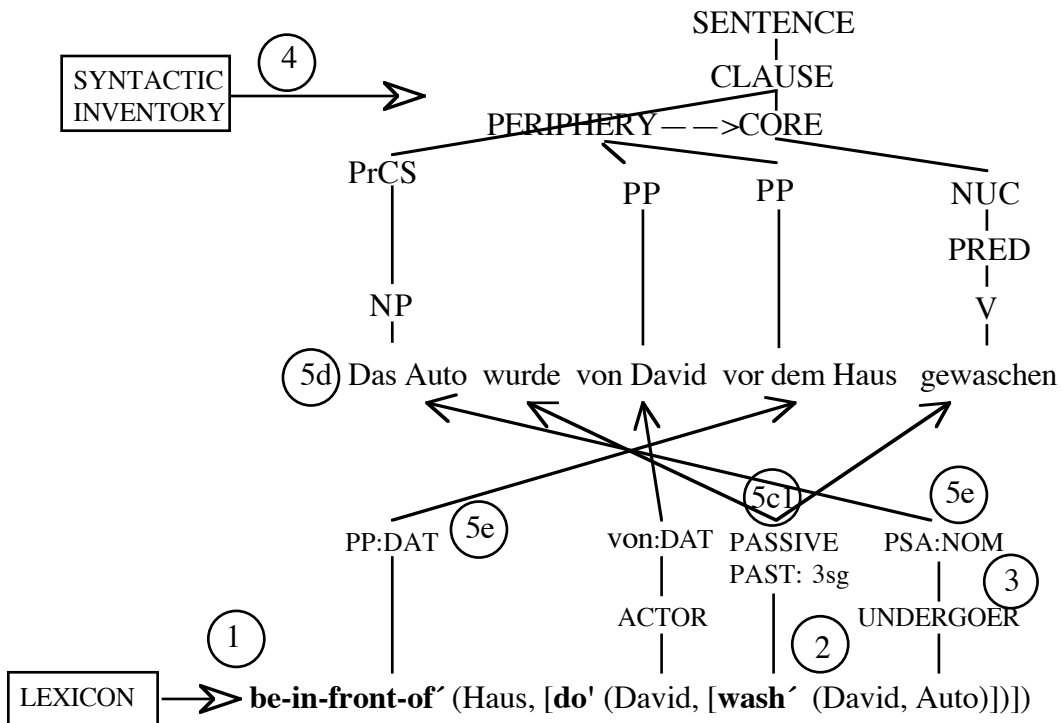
SENTENCE
CLAUSE
SYNTACTIC INVENTORY
4
PERIPHERY ——>CORE
PrCS
PP
PP
NUC
PRED
NP
V
5d Das Auto wurde von David vor dem Haus gewaschen
5c1
5e
5e
PP:DAT
von:DAT
PASSIVE
PAST: 3sg
PSA:NOM
3
ACTOR
UNDERGOER
1
2
LEXICON
**be-in-front-of´** (Haus, [**do'** (David, [**wash´** (David, Auto)])])